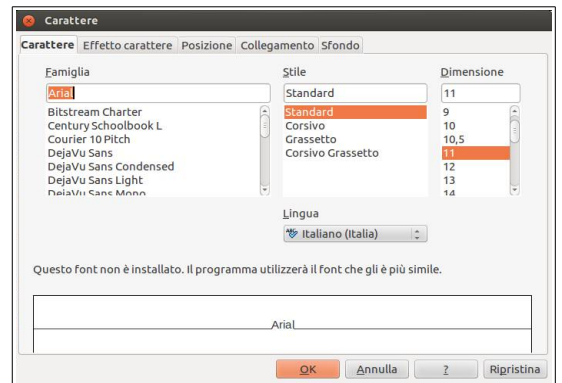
Carattere

Carattere | Effetto carattere | Posizione | Collegamento | Sfondo

Famiglia
Arial
Bitstream Charter
Century Schoolbook L
Courier 10 Pitch
DejaVu Sans
DejaVu Sans Condensed
DejaVu Sans Light
DejaVu Sans Mono

Stile
Standard
Standard
Corsivo
Grassetto
Corsivo Grassetto

Dimensione
11
9
10
10,5
11
12
13
14

Lingua
Italiano (Italia)

Questo font non è installato. Il programma utilizzerà il font che gli è più simile.

Arial

OK | Annulla | ? | Ripristina